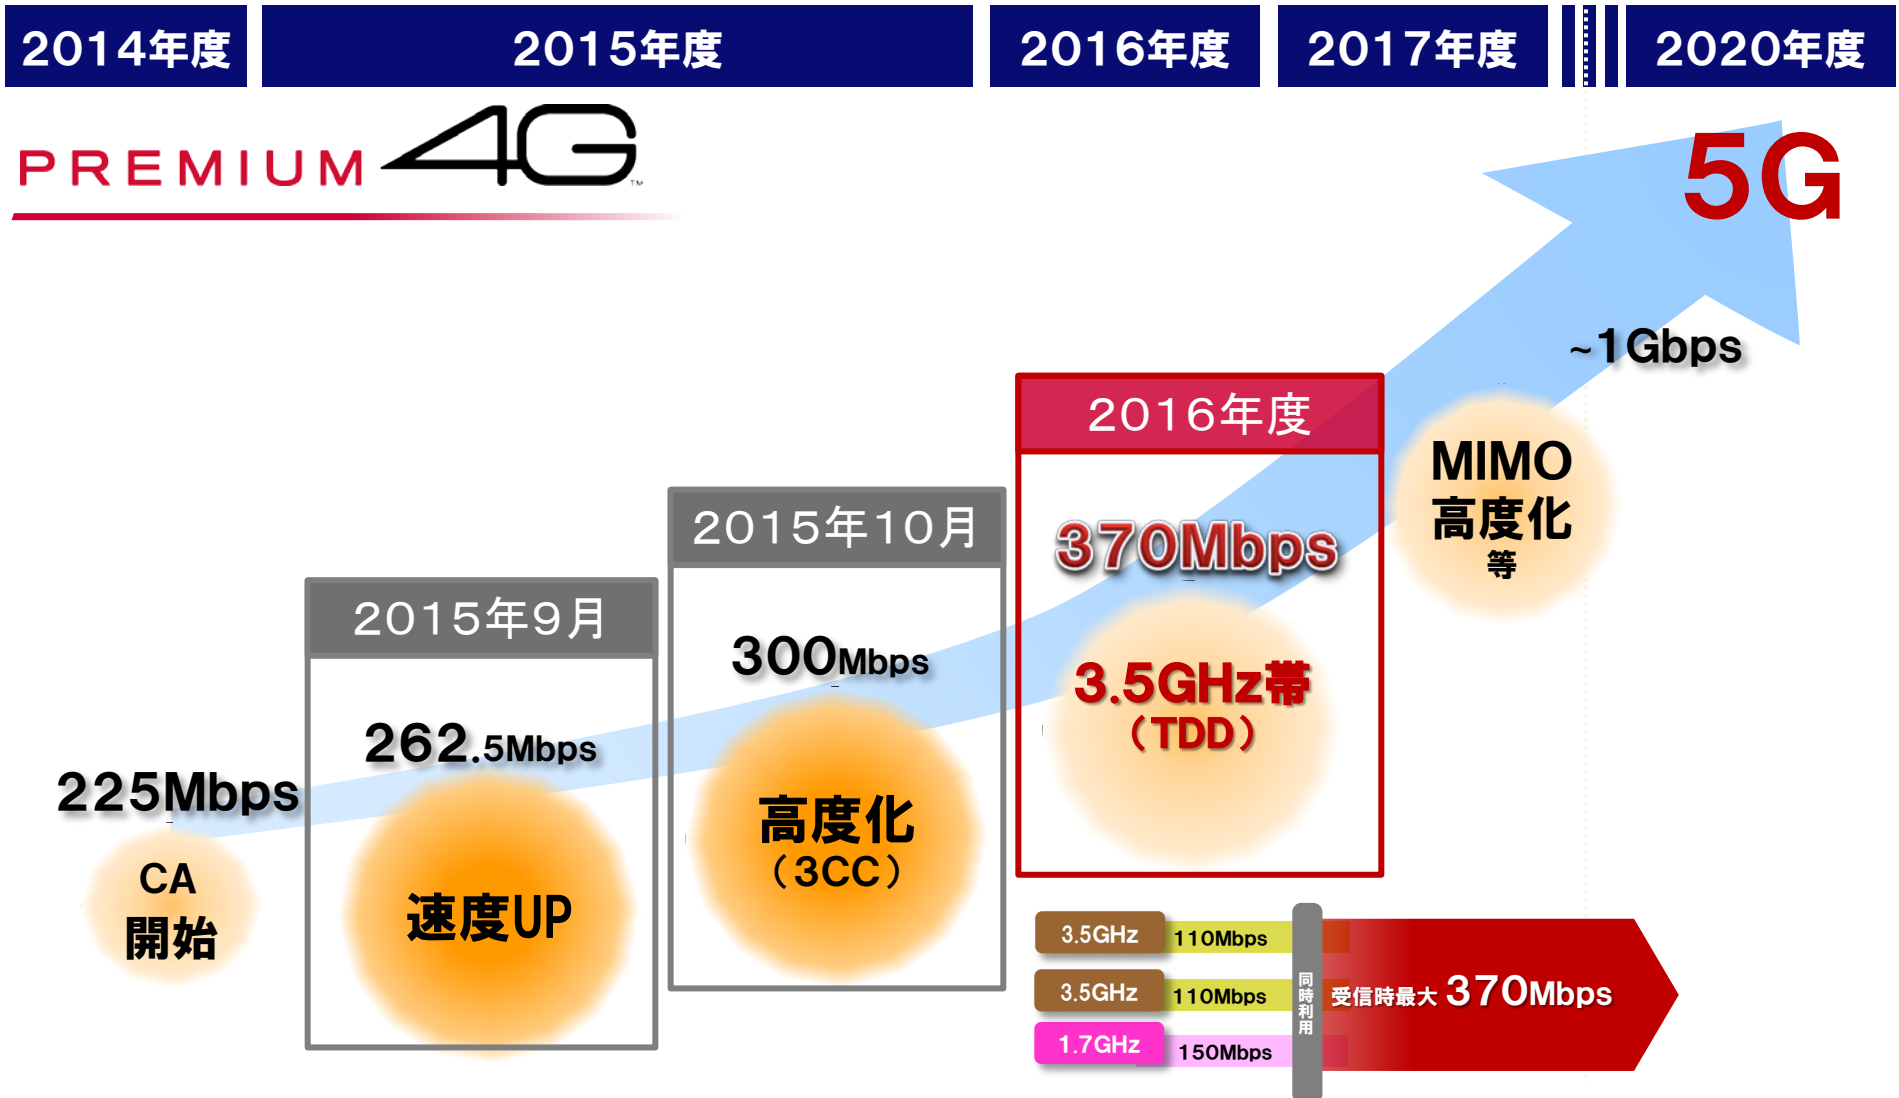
2014年度
2015年度
2016年度
2017年度
2020年度

PREMIUM 4G™

5G

~1Gbps

MIMO
高度化
等

2016年度
370Mbps
3.5GHz帯
（TDD）

2015年10月
300Mbps
高度化
（3CC）

2015年9月
262.5Mbps
速度UP

225Mbps
CA
開始

| 3.5GHz | 110Mbps |
|---|---|
| 3.5GHz | 110Mbps |
| 1.7GHz | 150Mbps |

同時利用

受信時最大 370Mbps